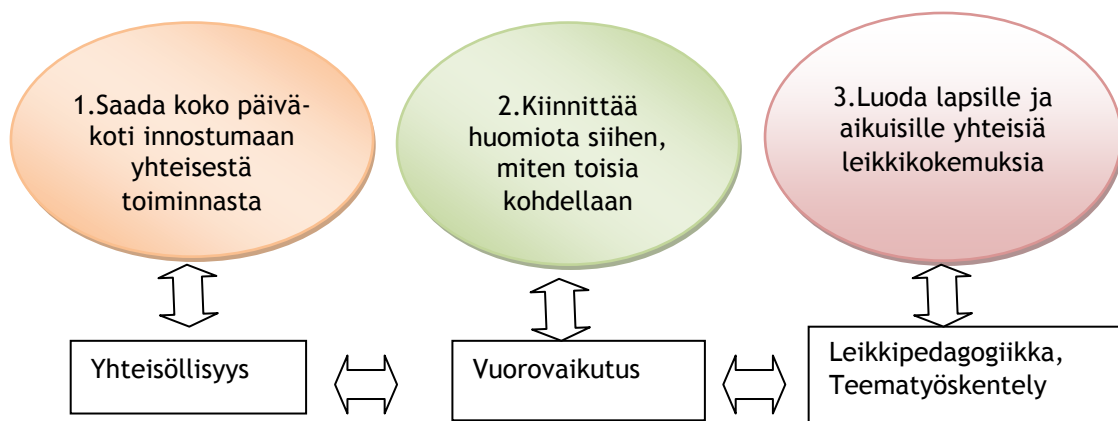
1.Saada koko päiväkoti innostumaan yhteisestä toiminnasta

2.Kiinnittää huomiota siihen, miten toisia kohdellaan

3.Luoda lapsille ja aikuisille yhteisiä leikkikokemuksia

Yhteisöllisyys

Vuorovaikutus

Leikkipedagogiikka, Teematyöskentely